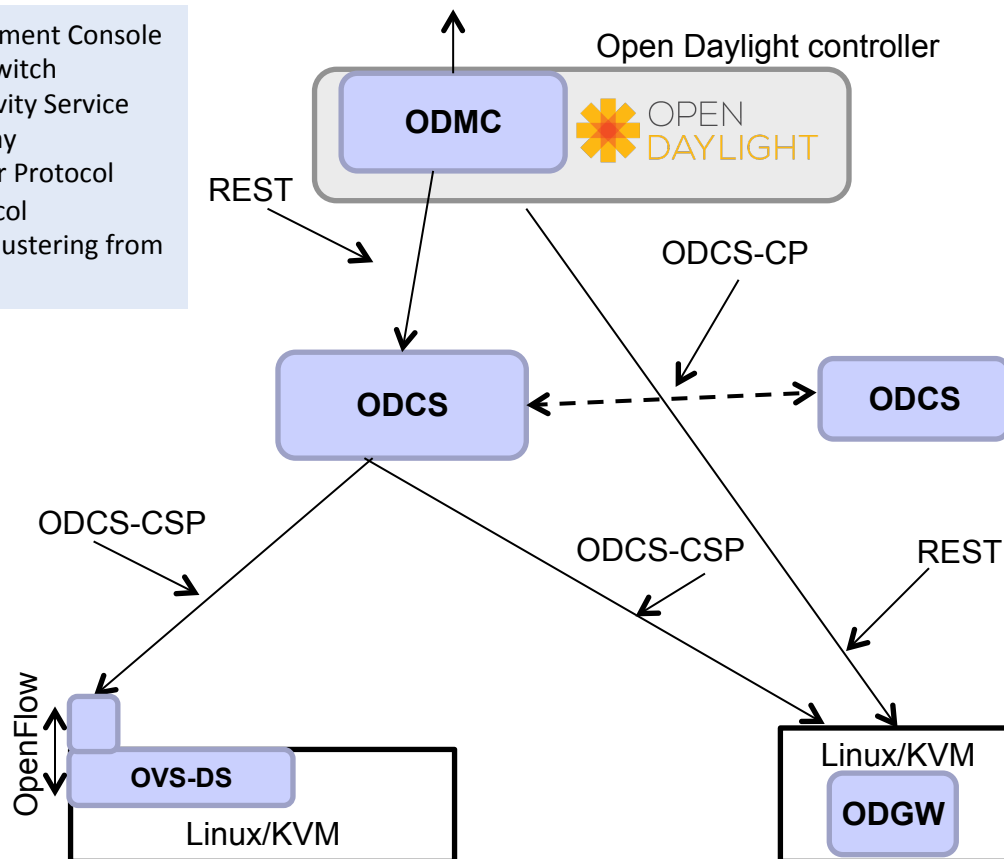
ment Console
witch
vity Service
ay
r Protocol
col
ustering from

Open Daylight controller

ODMC

OPEN DAYLIGHT

REST

ODCS-CP

ODCS

ODCS

ODCS-CSP

ODCS-CSP

REST

OpenFlow

OVS-DS

Linux/KVM

Linux/KVM

ODGW